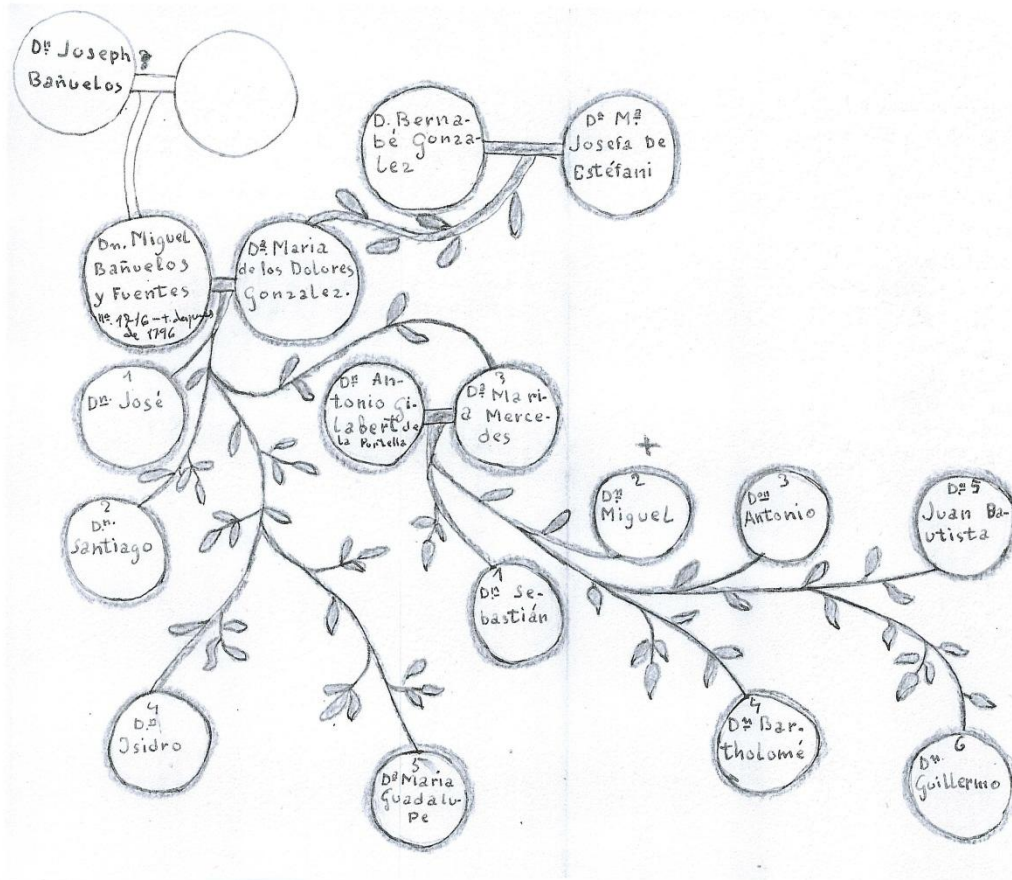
Dr. Joseph ? Bañuelos

D. Bernabé Gonzalez

Da Ma Josefa De Estéfani

Dn. Miguel Bañuelos y Fuentes
Nº. 1716 - † de junio de 1796

Da Maria de los Dolores Gonzalez.

1
Dn. José

Dr Antonio Gilabert de la Portella

3
Da Maria Mercedes

2
Dn. Santiago

+

2
Dn Miguel

3
Don Antonio

Dn 5
Juan Bautista

1
Dn Sebastián

4
Dn Isidro

5
Da Maria Guadalupe

4
Dn Bartholomé

6
Dn. Guillermo